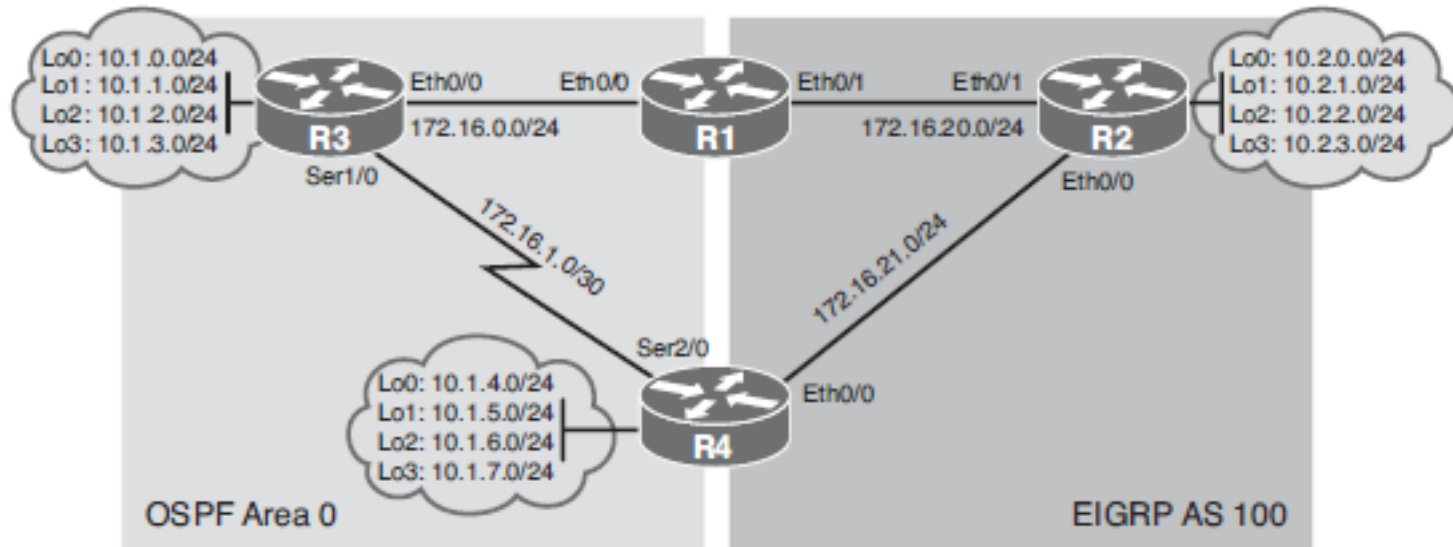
Lo0: 10.1.0.0/24
Lo1: 10.1.1.0/24
Lo2: 10.1.2.0/24
Lo3: 10.1.3.0/24

R3
Eth0/0
172.16.0.0/24
Ser1/0

Eth0/0
R1
Eth0/1

Eth0/1
172.16.20.0/24
R2
Eth0/0

Lo0: 10.2.0.0/24
Lo1: 10.2.1.0/24
Lo2: 10.2.2.0/24
Lo3: 10.2.3.0/24

172.16.1.0/30

172.16.21.0/24

Ser2/0
R4
Eth0/0

Lo0: 10.1.4.0/24
Lo1: 10.1.5.0/24
Lo2: 10.1.6.0/24
Lo3: 10.1.7.0/24

OSPF Area 0

EIGRP AS 100